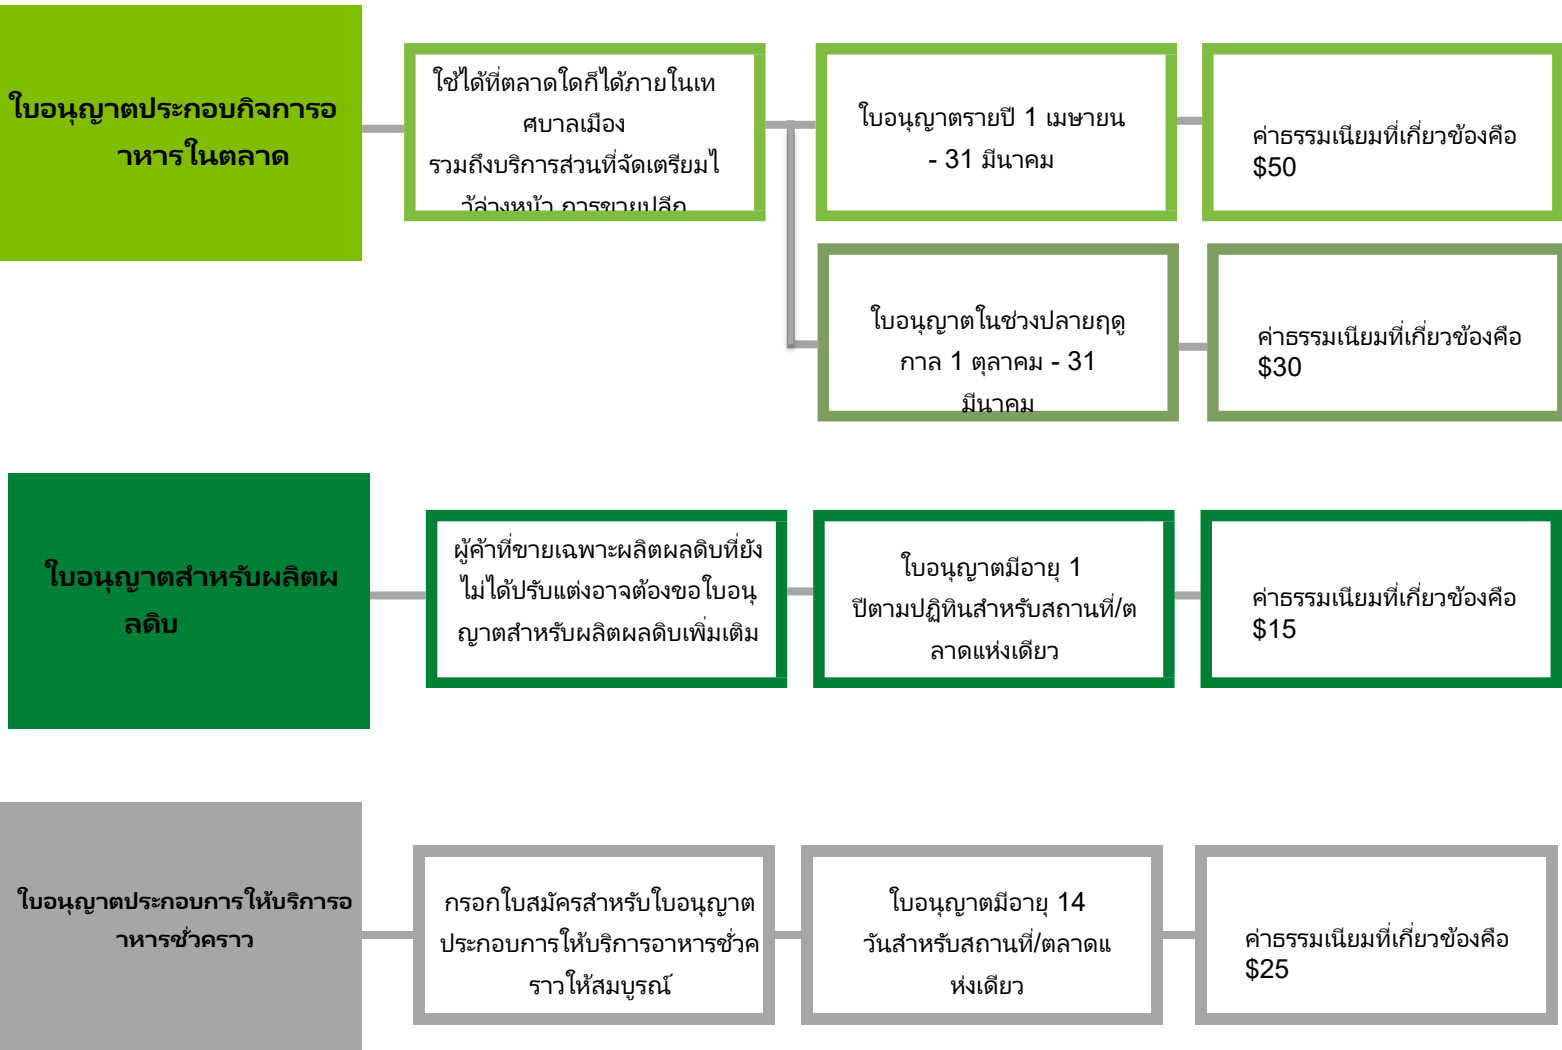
ใบอนุญาตประกอบกิจการอาหารในตลาด

ใช้ได้ที่ตลาดใดก็ได้ภายในเทศบาลเมือง รวมถึงบริการส่วนที่จัดเตรียมไว้ล่วงหน้า การขายปลีก

ใบอนุญาตรายปี 1 เมษายน - 31 มีนาคม

ค่าธรรมเนียมที่เกี่ยวข้องคือ $50

ใบอนุญาตในช่วงปลายฤดูกาล 1 ตุลาคม - 31 มีนาคม

ค่าธรรมเนียมที่เกี่ยวข้องคือ $30

ใบอนุญาตสำหรับผลิตผลดิบ

ผู้ค้าที่ขายเฉพาะผลิตผลดิบที่ยังไม่ได้ปรับแต่งอาจต้องขอใบอนุญาตสำหรับผลิตผลดิบเพิ่มเติม

ใบอนุญาตมีอายุ 1 ปีตามปฏิทินสำหรับสถานที่/ตลาดแห่งเดียว

ค่าธรรมเนียมที่เกี่ยวข้องคือ $15

ใบอนุญาตประกอบการให้บริการอาหารชั่วคราว

กรอกใบสมัครสำหรับใบอนุญาตประกอบการให้บริการอาหารชั่วคราวให้สมบูรณ์

ใบอนุญาตมีอายุ 14 วันสำหรับสถานที่/ตลาดแห่งเดียว

ค่าธรรมเนียมที่เกี่ยวข้องคือ $25